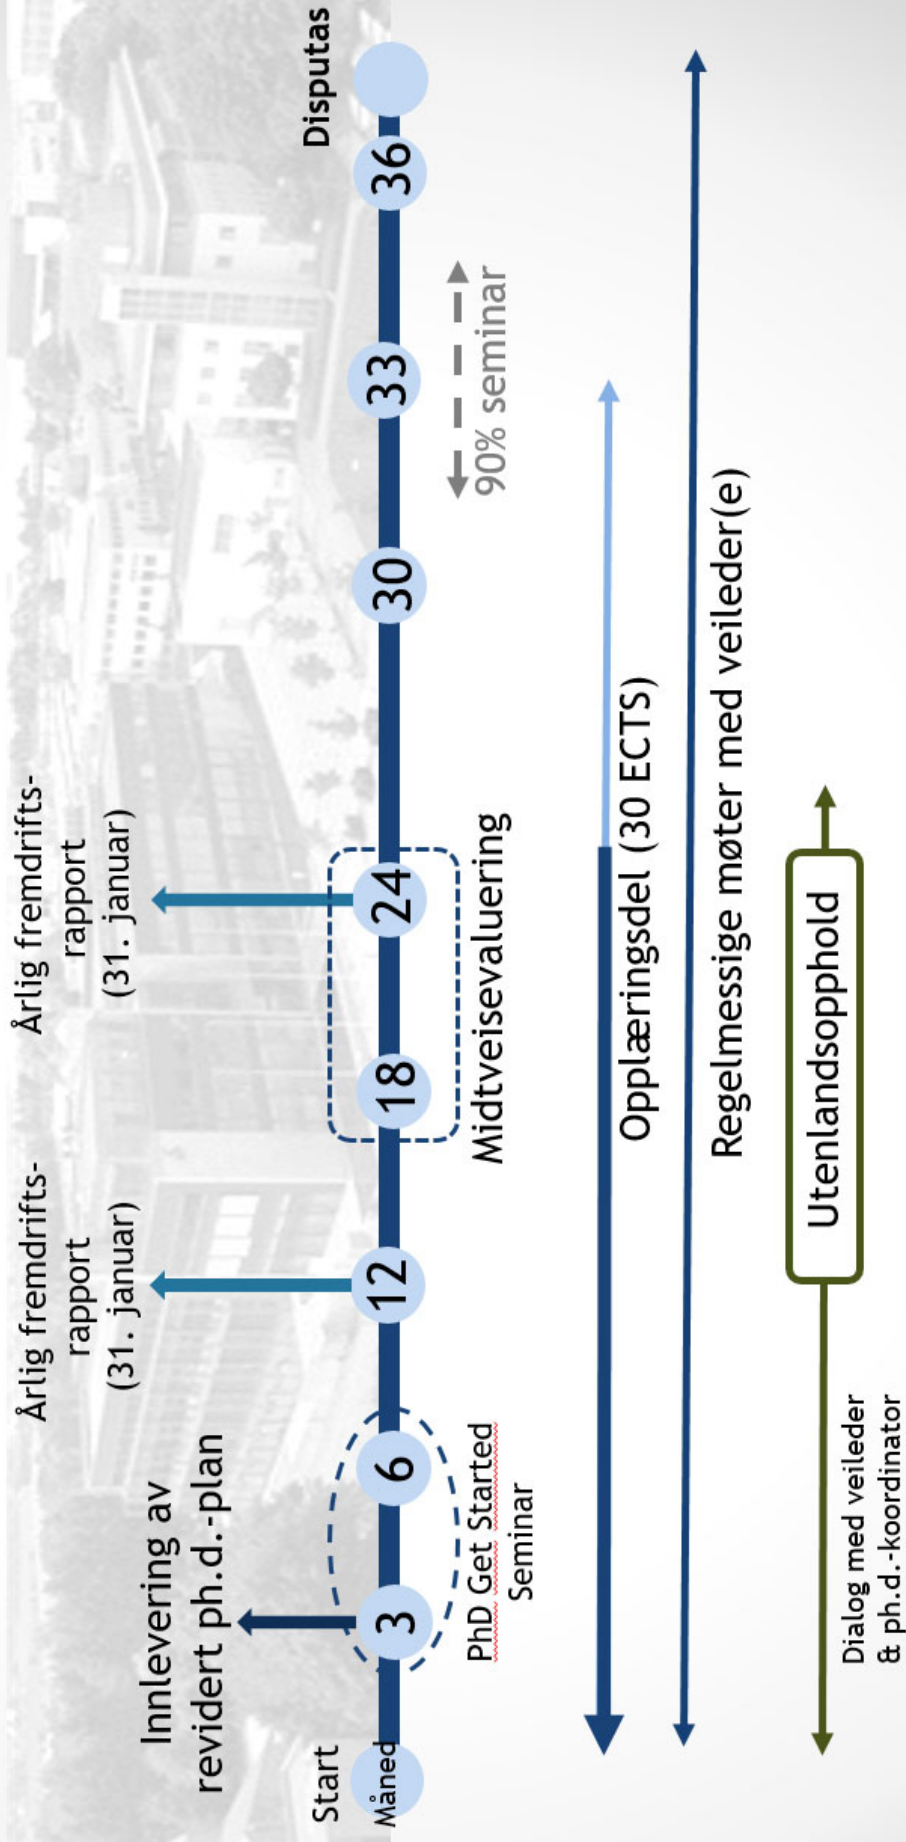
Start
Måned
3
6
12
18
24
30
33
36
Disputas

Innlevering av revidert ph.d.-plan

Årlig fremdrifts-rapport (31. januar)

Årlig fremdrifts-rapport (31. januar)

PhD Get Started Seminar

Midtveisevaluering

90% seminar

Opplæringsdel (30 ECTS)

Regelmessige møter med veileder(e)

Utenlandsopphold

Dialog med veileder & ph.d.-koordinator